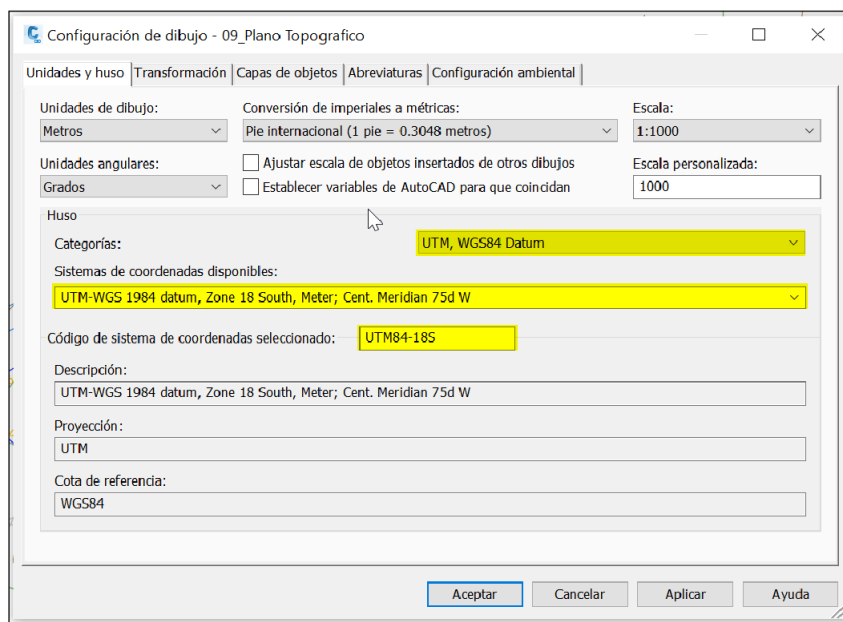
Configuración de dibujo - 09_Plano Topografico

Unidades y huso | Transformación | Capas de objetos | Abreviaturas | Configuración ambiental

Unidades de dibujo:
Metros

Conversión de imperiales a métricas:
Pie internacional (1 pie = 0.3048 metros)

Escala:
1:1000

Unidades angulares:
Grados

Ajustar escala de objetos insertados de otros dibujos
Establecer variables de AutoCAD para que coincidan

Escala personalizada:
1000

Huso

Categorías:
UTM, WGS84 Datum

Sistemas de coordenadas disponibles:
UTM-WGS 1984 datum, Zone 18 South, Meter; Cent. Meridian 75d W

Código de sistema de coordenadas seleccionado:
UTM84-18S

Descripción:
UTM-WGS 1984 datum, Zone 18 South, Meter; Cent. Meridian 75d W

Proyección:
UTM

Cota de referencia:
WGS84

Aceptar
Cancelar
Aplicar
Ayuda